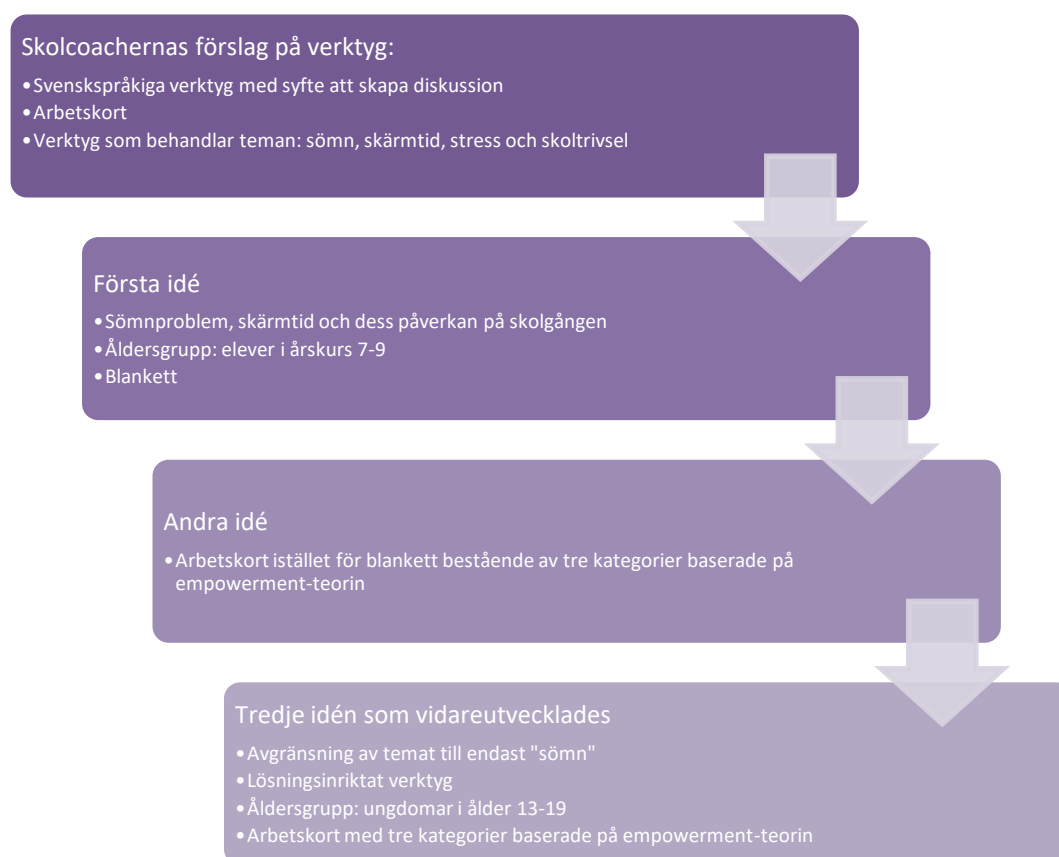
Skolcoachernas förslag på verktyg:

•Svenskspråkiga verktyg med syfte att skapa diskussion
•Arbetskort
•Verktyg som behandlar teman: sömn, skärmtid, stress och skoltrivsel

Första idé

•Sömnproblem, skärmtid och dess påverkan på skolgången
•Åldersgrupp: elever i årskurs 7-9
•Blankett

Andra idé

•Arbetskort istället för blankett bestående av tre kategorier baserade på empowerment-teorin

Tredje idén som vidareutvecklades

•Avgränsning av temat till endast "sömn"
•Lösningsinriktat verktyg
•Åldersgrupp: ungdomar i ålder 13-19
•Arbetskort med tre kategorier baserade på empowerment-teorin